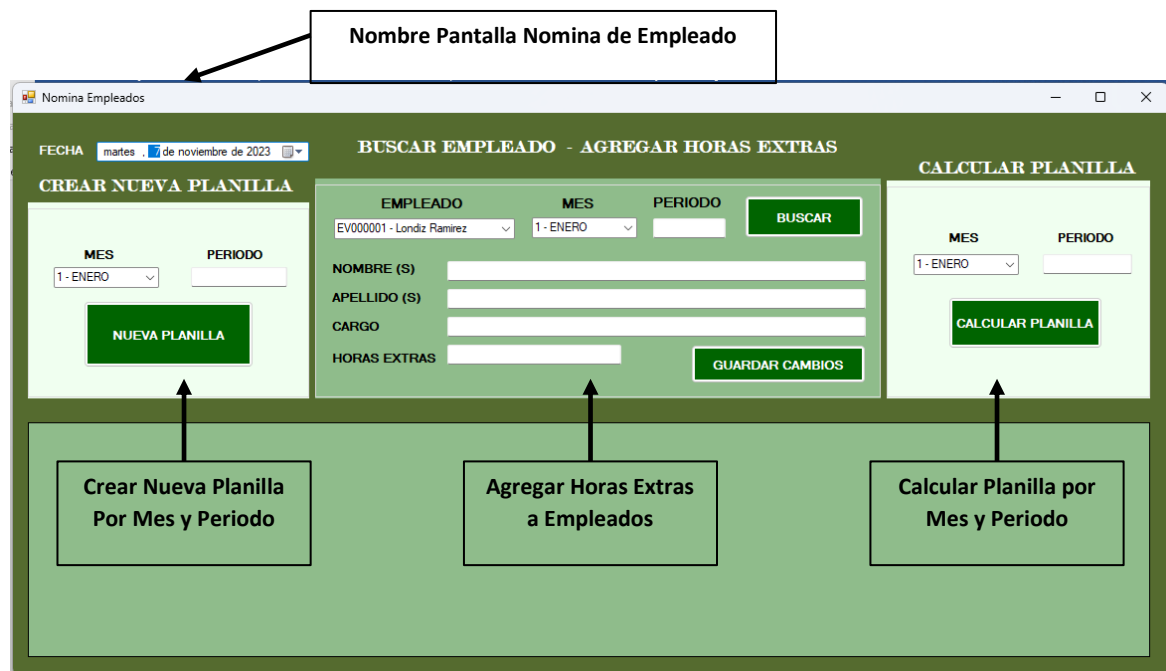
Nombre Pantalla Nomina de Empleado

Nomina Empleados

FECHA martes , 7 de noviembre de 2023

BUSCAR EMPLEADO - AGREGAR HORAS EXTRAS

CREAR NUEVA PLANILLA

MES
1 - ENERO
PERIODO

NUEVA PLANILLA

EMPLEADO
EV000001 - Londiz Ramirez
MES
1 - ENERO
PERIODO

BUSCAR

NOMBRE (S)
APELLIDO (S)
CARGO
HORAS EXTRAS

GUARDAR CAMBIOS

CALCULAR PLANILLA

MES
1 - ENERO
PERIODO

CALCULAR PLANILLA

Crear Nueva Planilla Por Mes y Periodo

Agregar Horas Extras a Empleados

Calcular Planilla por Mes y Periodo